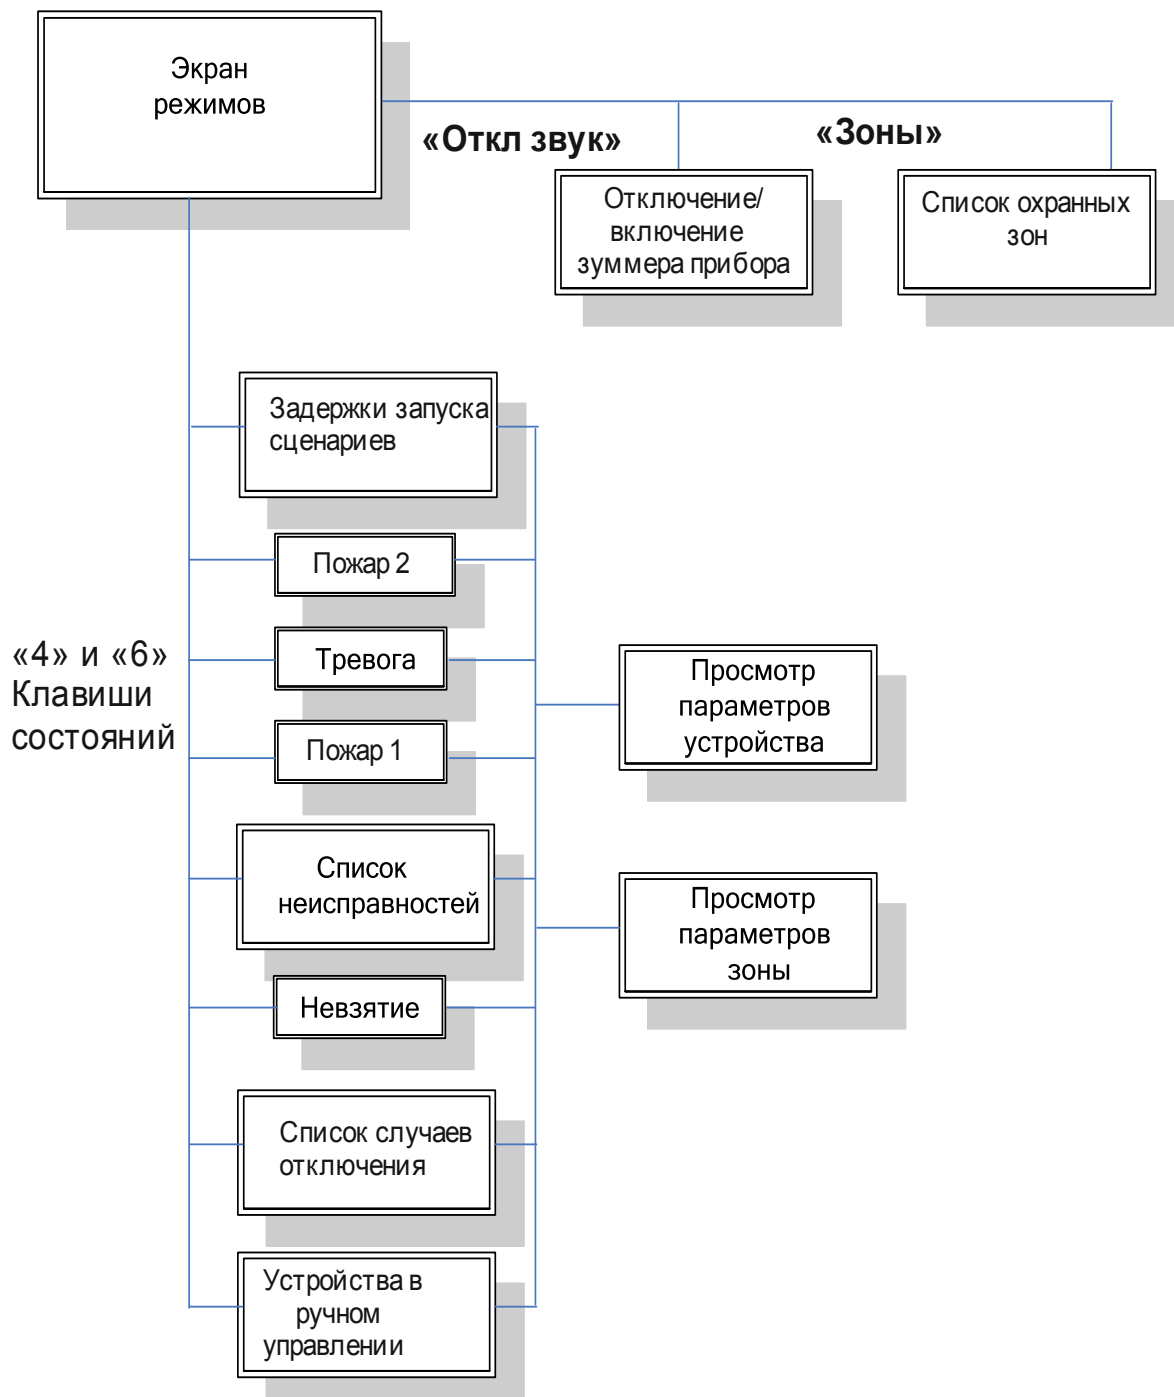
Экран режимов

«Откл звук»

«Зоны»

Отключение/ включение зуммера прибора

Список охранных зон

«4» и «6» Клавиши состояний

Задержки запуска сценариев

Пожар 2

Тревога

Пожар 1

Список неисправностей

Невзятие

Список случаев отключения

Устройства в ручном управлении

Просмотр параметров устройства

Просмотр параметров зоны